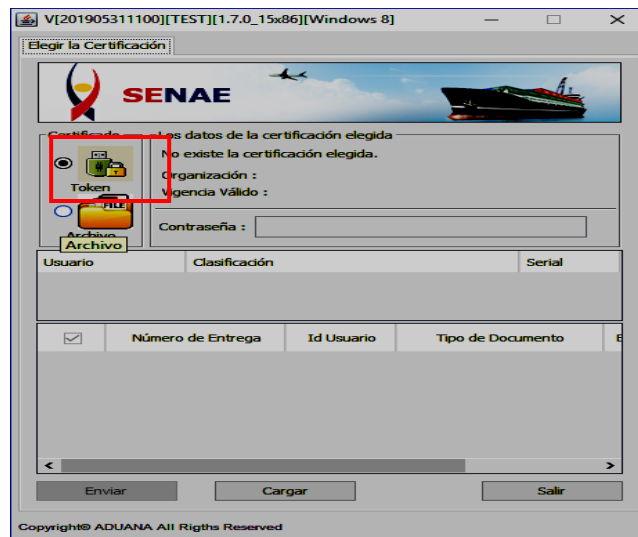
V[201905311100][TEST][1.7.0_15x86][Windows 8]

Elegir la Certificación

SENAE

Certificado

Token

FILE

Archivo

Archivo

Los datos de la certificación elegida

No existe la certificación elegida.

Organización :

Vigencia Válido :

Contraseña :

| Usuario | Clasificación | Serial |
|---|---|---|

| ☑ | Número de Entrega | Id Usuario | Tipo de Documento | E |
|---|---|---|---|---|

Enviar

Cargar

Salir

Copyright© ADUANA All Rigths Reserved